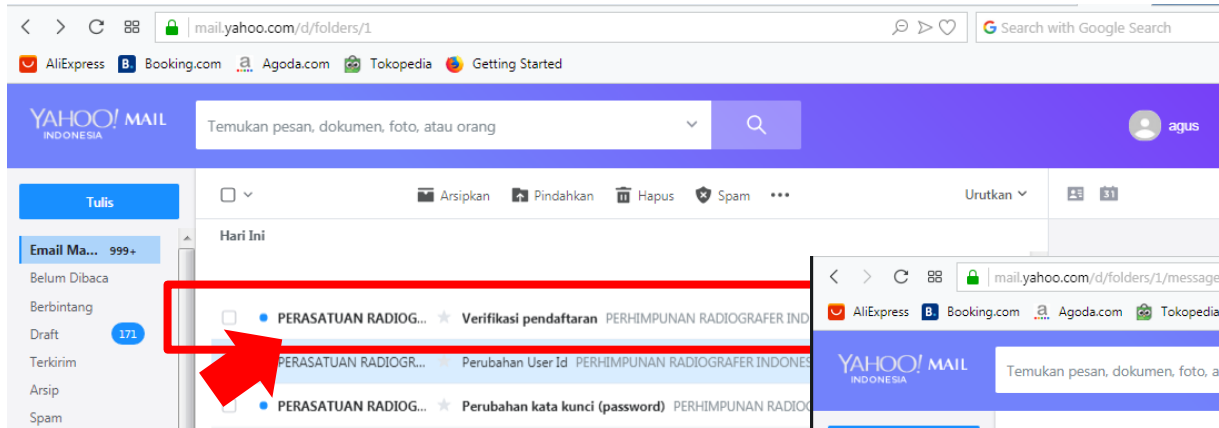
mail.yahoo.com/d/folders/1

Search with Google Search

AliExpress Booking.com Agoda.com Tokopedia Getting Started

YAHOO! MAIL INDONESIA

Temukan pesan, dokumen, foto, atau orang

agus

Tulis

Arsipkan Pindahkan Hapus Spam

Urutkan

31

Email Ma... 999+

Belum Dibaca

Berbintang

Draft 171

Terkirim

Arsip

Spam

Hari Ini

PERASATUAN RADIOG... Verifikasi pendaftaran PERHIMPUNAN RADIOGRAFER IND

PERASATUAN RADIOGR... Perubahan User Id PERHIMPUNAN RADIOGRAFER INDONES

PERASATUAN RADIOG... Perubahan kata kunci (password) PERHIMPUNAN RADIOG

mail.yahoo.com/d/folders/1/message

AliExpress Booking.com Agoda.com Tokopedia

YAHOO! MAIL INDONESIA

Temukan pesan, dokumen, foto, a